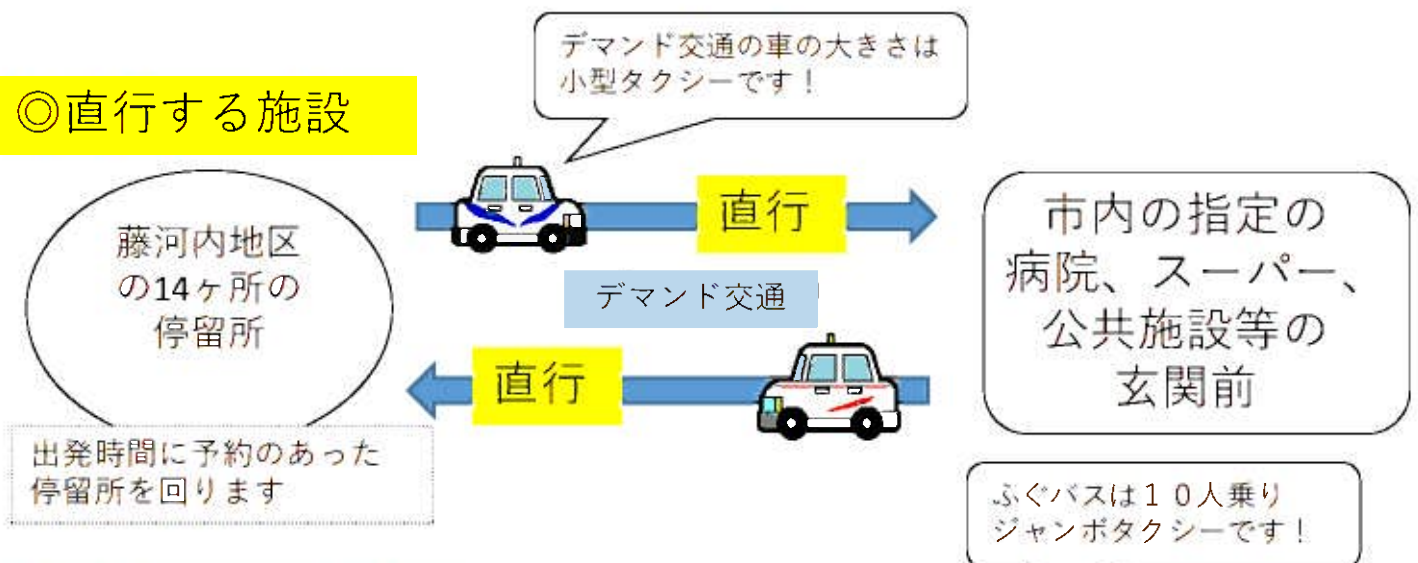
デマンド交通の車の大きさは小型タクシーです！

◎直行する施設

藤河内地区の14ヶ所の停留所

直行

デマンド交通

直行

市内の指定の病院、スーパー、公共施設等の玄関前

出発時間に予約のあった停留所を回ります

ふぐバスは１０人乗りジャンボタクシーです！